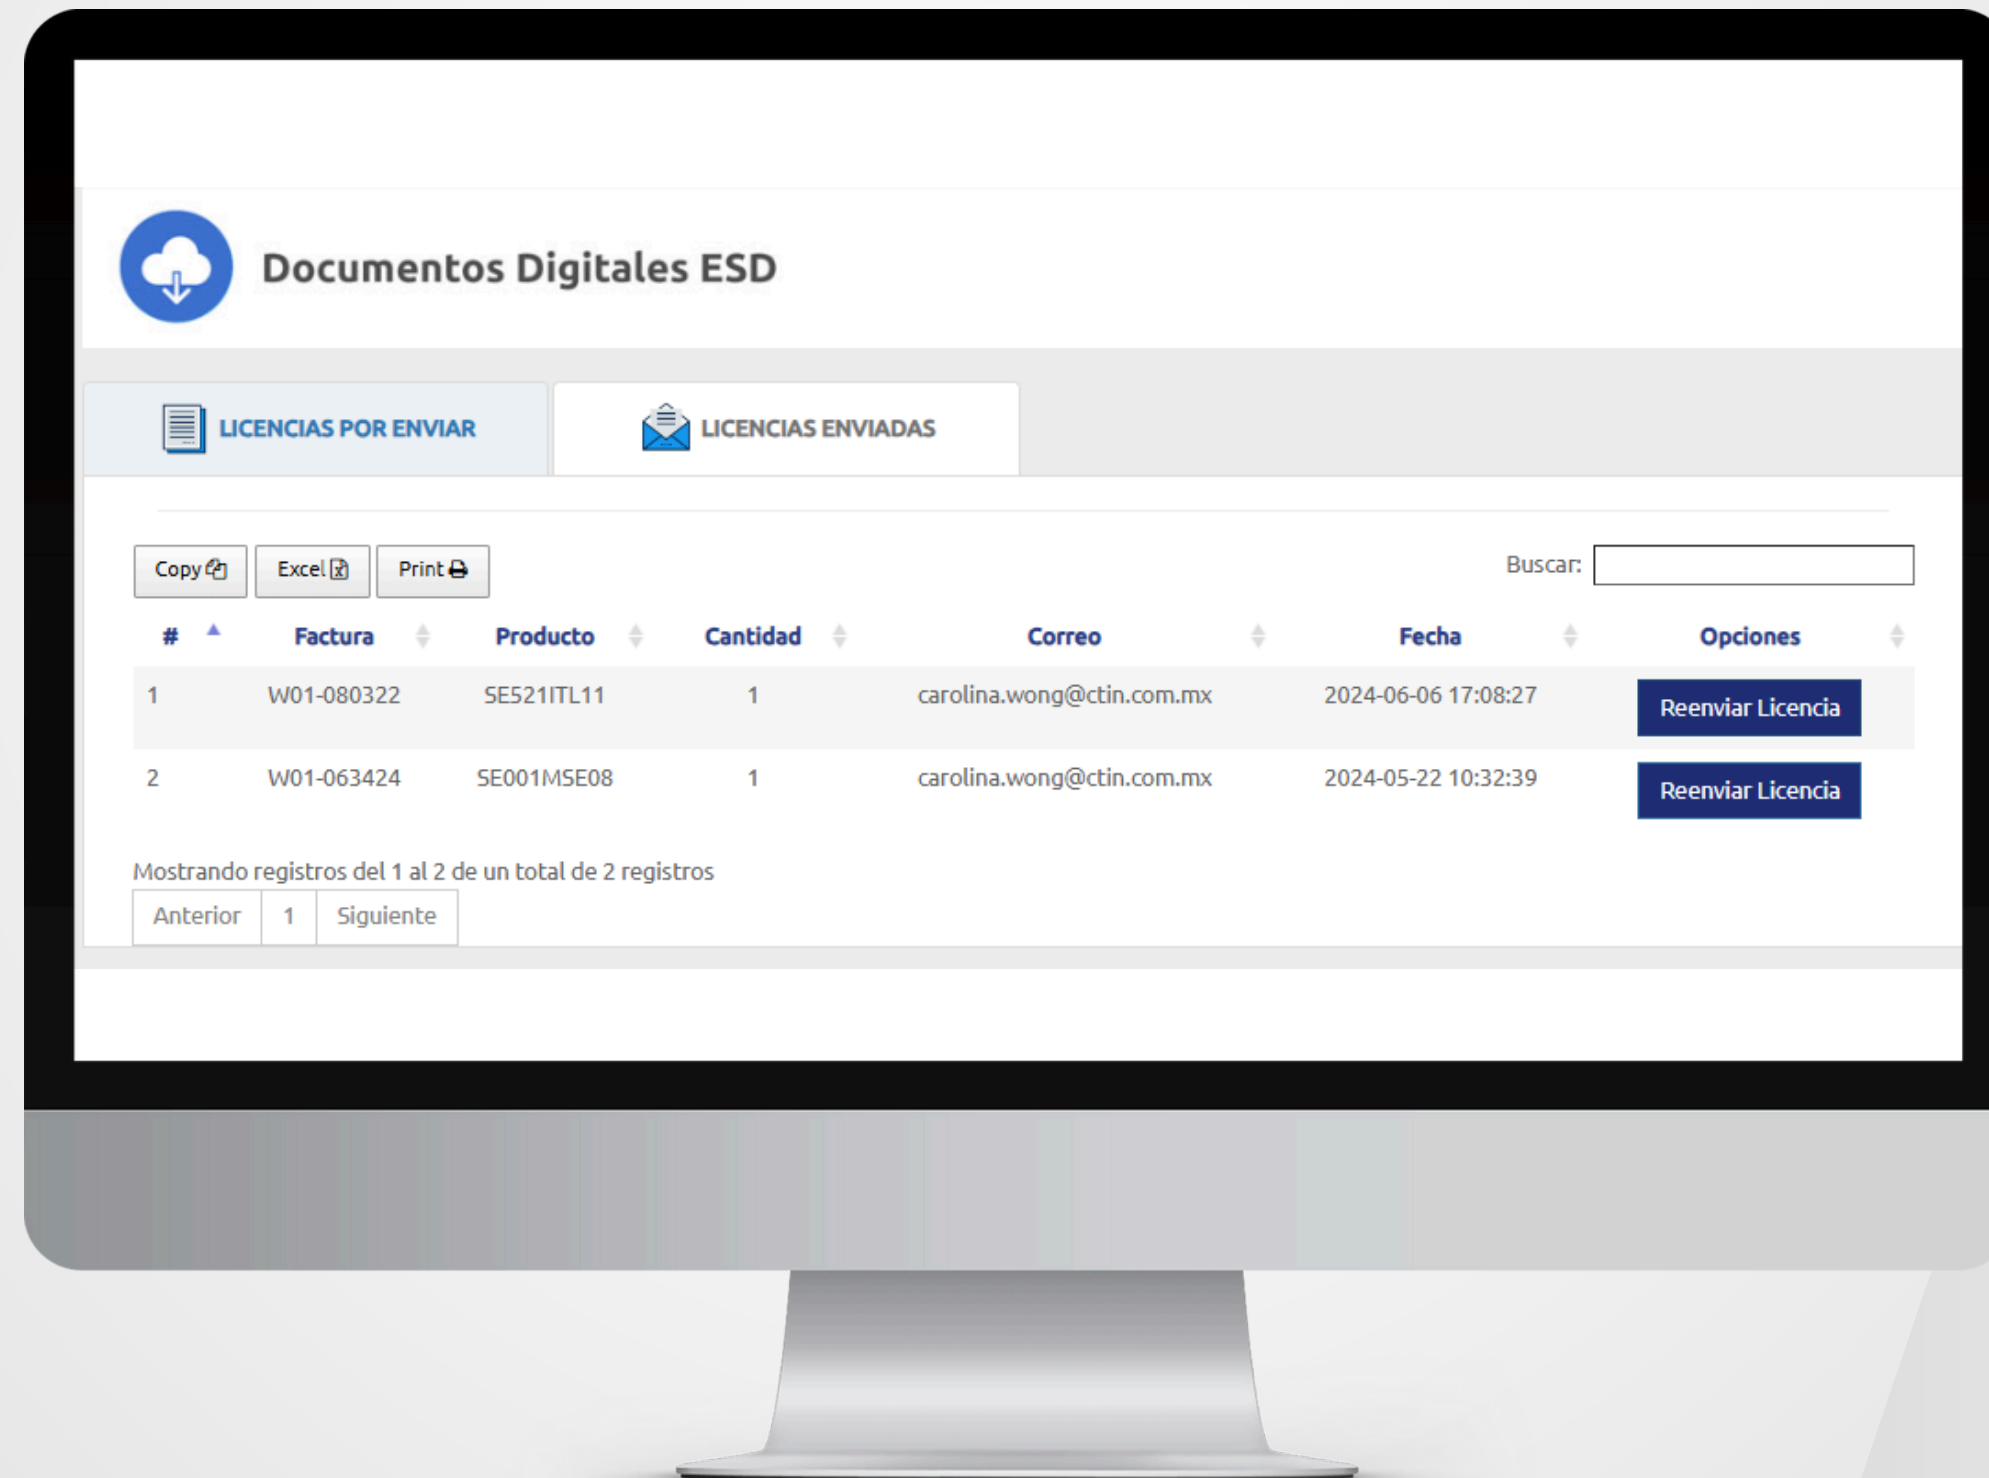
Documentos Digitales ESD

LICENCIAS POR ENVIAR

LICENCIAS ENVIADAS

Copy Excel Print

Buscar:

| # | Factura | Producto | Cantidad | Correo | Fecha | Opciones |
|---|---|---|---|---|---|---|
| 1 | W01-080322 | SE521ITL11 | 1 | carolina.wong@ctin.com.mx | 2024-06-06 17:08:27 | Reenviar Licencia |
| 2 | W01-063424 | SE001MSE08 | 1 | carolina.wong@ctin.com.mx | 2024-05-22 10:32:39 | Reenviar Licencia |

Mostrando registros del 1 al 2 de un total de 2 registros

Anterior 1 Siguiente